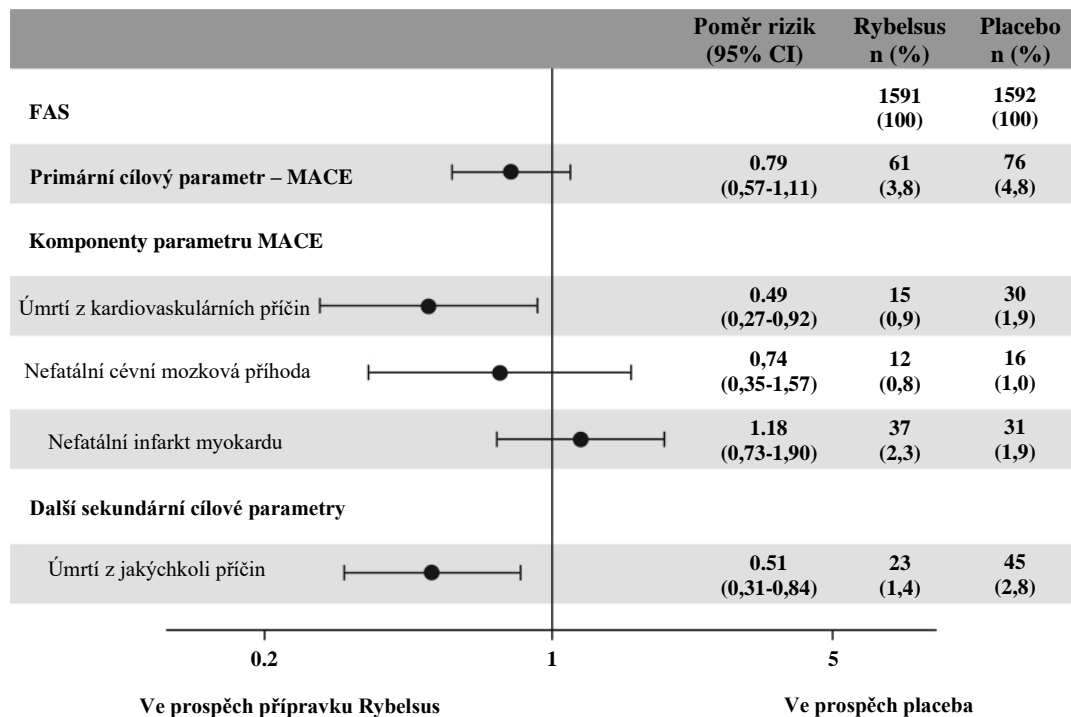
| | Poměr rizik (95% CI) | Rybelsus n (%) | Placebo n (%) |
|---|---|---|---|
| FAS | | 1591 (100) | 1592 (100) |
| Primární cílový parametr – MACE | 0.79 (0,57-1,11) | 61 (3,8) | 76 (4,8) |
| Komponenty parametru MACE | | | |
| Úmrtí z kardiovaskulárních příčin | 0.49 (0,27-0,92) | 15 (0,9) | 30 (1,9) |
| Nefatální cévní mozková příhoda | 0,74 (0,35-1,57) | 12 (0,8) | 16 (1,0) |
| Nefatální infarkt myokardu | 1.18 (0,73-1,90) | 37 (2,3) | 31 (1,9) |
| Další sekundární cílové parametry | | | |
| Úmrtí z jakýchkoli příčin | 0.51 (0,31-0,84) | 23 (1,4) | 45 (2,8) |

0.2

1

5

Ve prospěch přípravku Rybelsus

Ve prospěch placeba